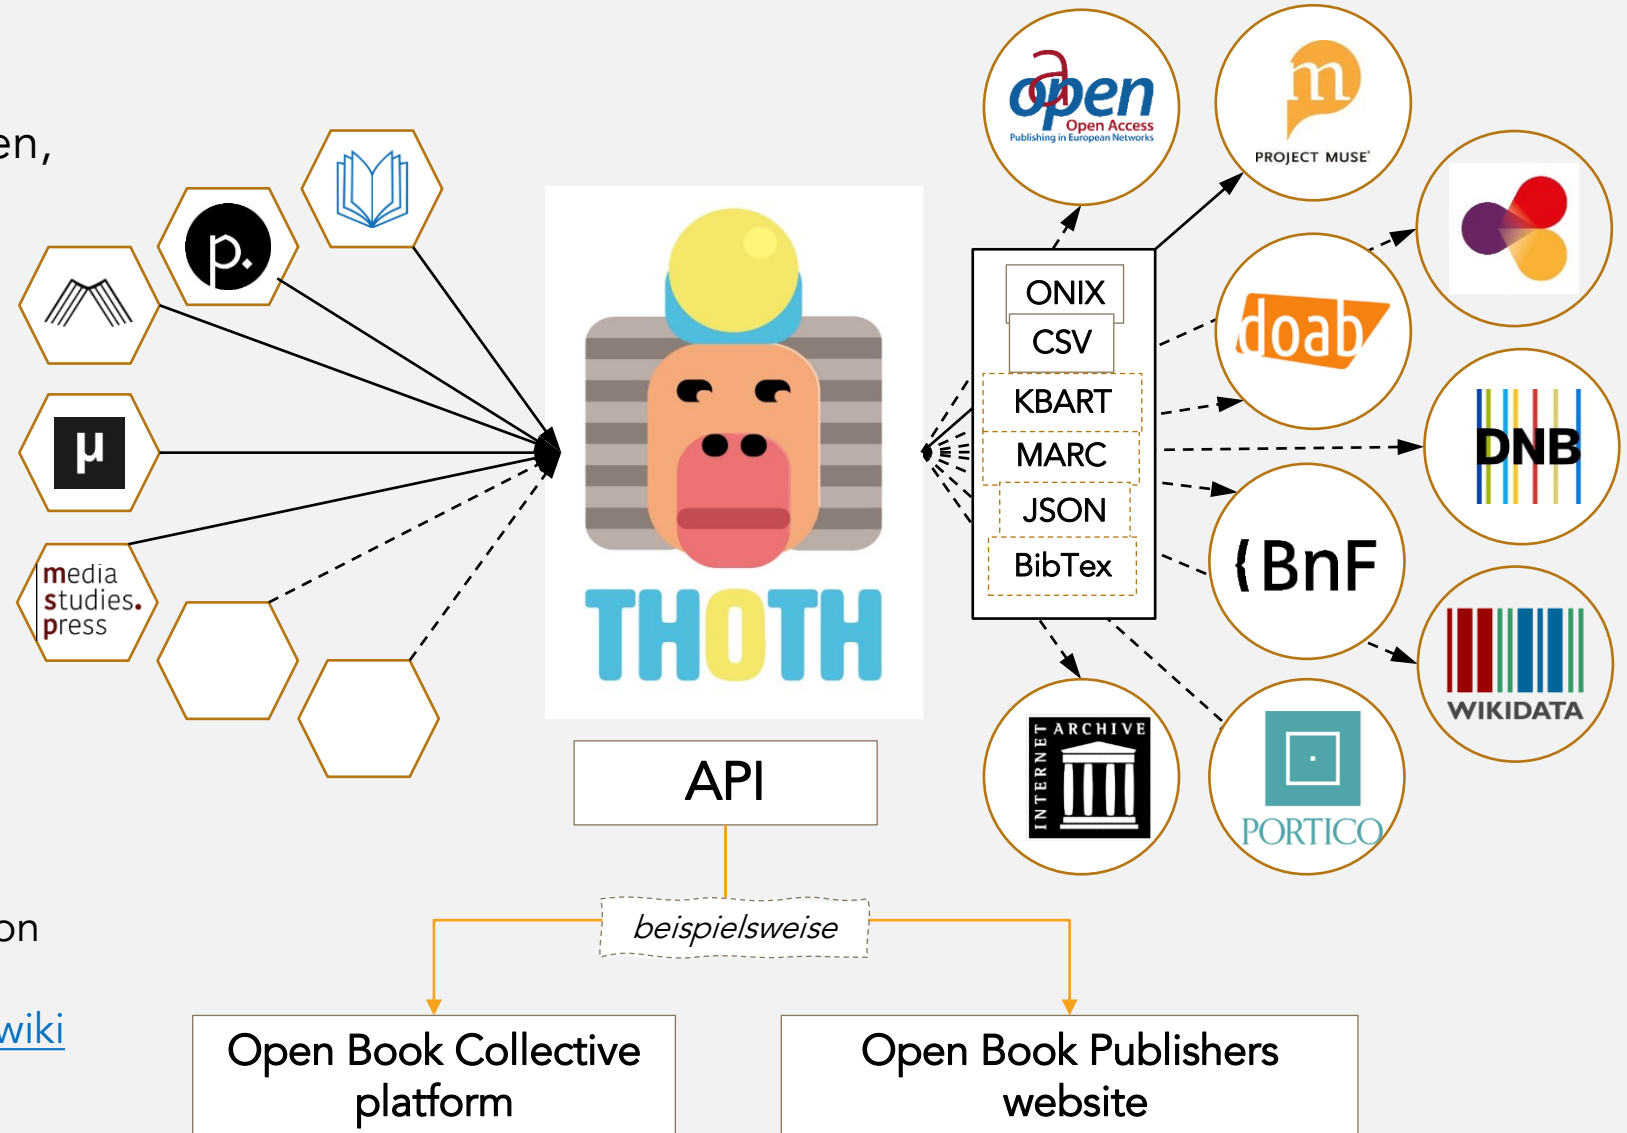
en,

on

wiki

p.

μ

media studies. press

THOTH

API

beispielsweise

Open Book Collective platform

Open Book Publishers website

ONIX

CSV

KBART

MARC

JSON

BibTex

open Open Access Publishing in European Networks

m PROJECT MUSE

doab

DNB

BnF

WIKIDATA

INTERNET ARCHIVE

PORTICO